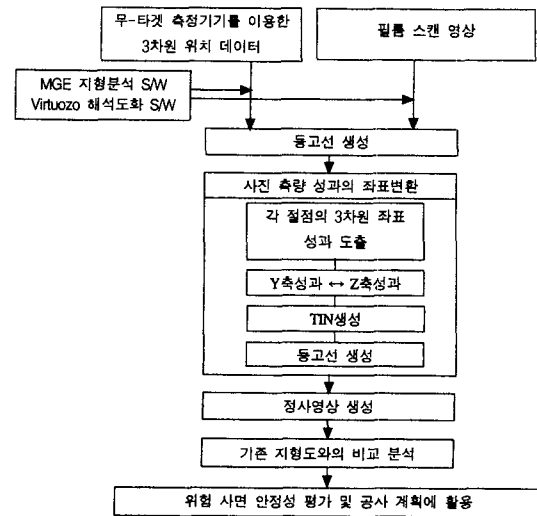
무-타겟 측정기기를 이용한
3차원 위치 데이터

필름 스캔 영상

MGE 지형분석 S/W
Virtuozo 해석도화 S/W

등고선 생성

사진 측량 성과의 좌표변환

각 절점의 3차원 좌표
성과 도출

Y축성과 ↔ Z축성과

TIN생성

등고선 생성

정사영상 생성

기존 지형도와의 비교 분석

위험 사면 안정성 평가 및 공사 계획에 활용